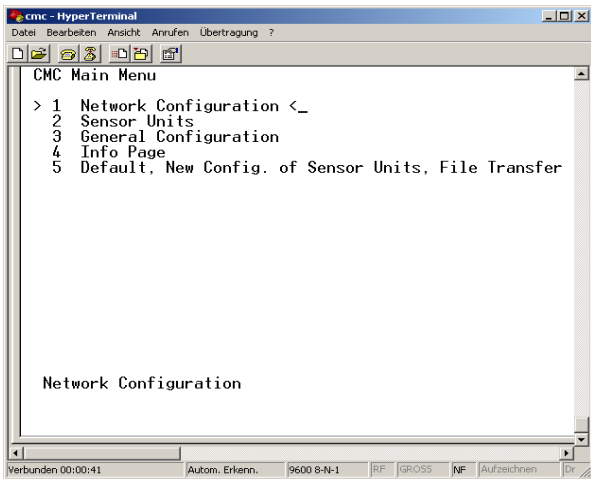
cmc - HyperTerminal
Datei Bearbeiten Ansicht Anrufen Übertragung ?

CMC Main Menu

> 1 Network Configuration <_
2 Sensor Units
3 General Configuration
4 Info Page
5 Default, New Config. of Sensor Units, File Transfer

Network Configuration

Verbunden 00:00:41 | Autom. Erkenn. | 9600 8-N-1 | RF | GROSS | NF | Aufzeichnen | Dr